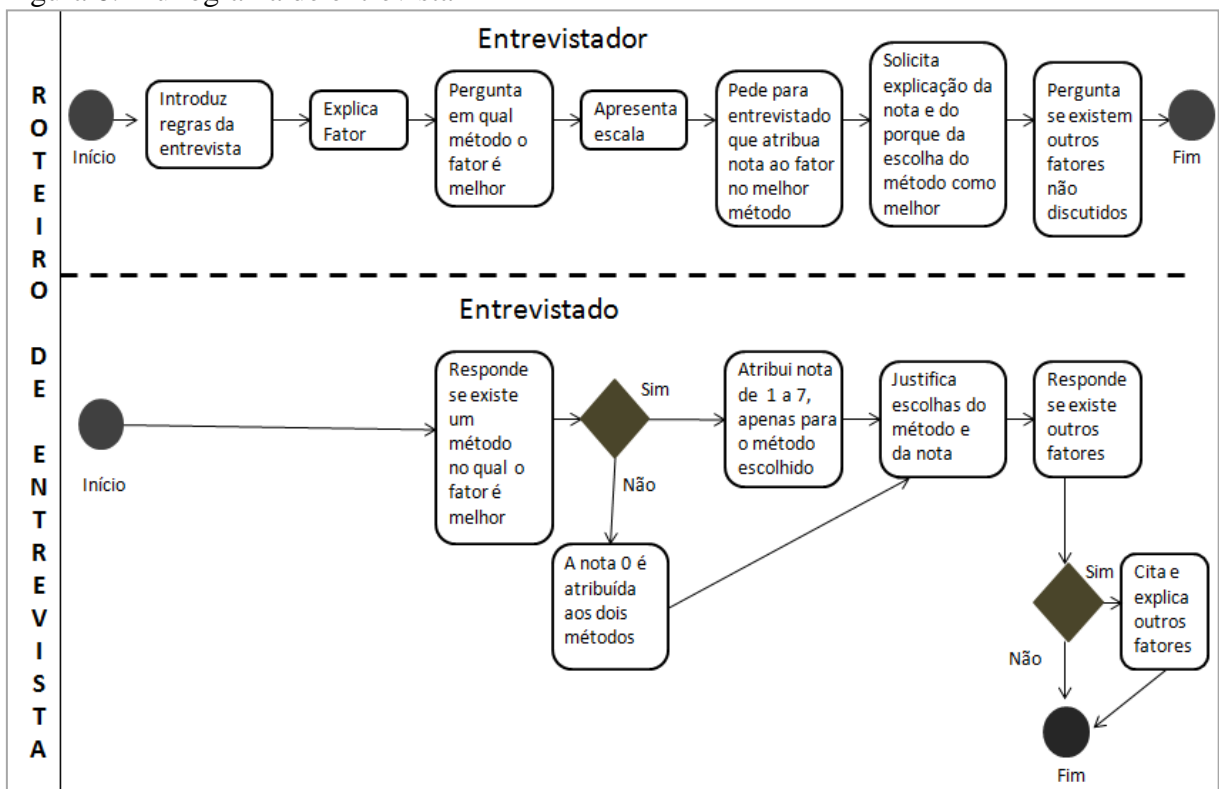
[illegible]

ROTEIRO DE ENTREVISTA

Entrevistador

Início

Introduz regras da entrevista

Explica Fator

Pergunta em qual método o fator é melhor

Apresenta escala

Pede para entrevistado que atribua nota ao fator no melhor método

Solicita explicação da nota e do porque da escolha do método como melhor

Pergunta se existem outros fatores não discutidos

Fim

Entrevistado

Início

Responde se existe um método no qual o fator é melhor

Sim

Não

Atribui nota de 1 a 7, apenas para o método escolhido

A nota 0 é atribuída aos dois métodos

Justifica escolhas do método e da nota

Responde se existe outros fatores

Sim

Não

Cita e explica outros fatores

Fim